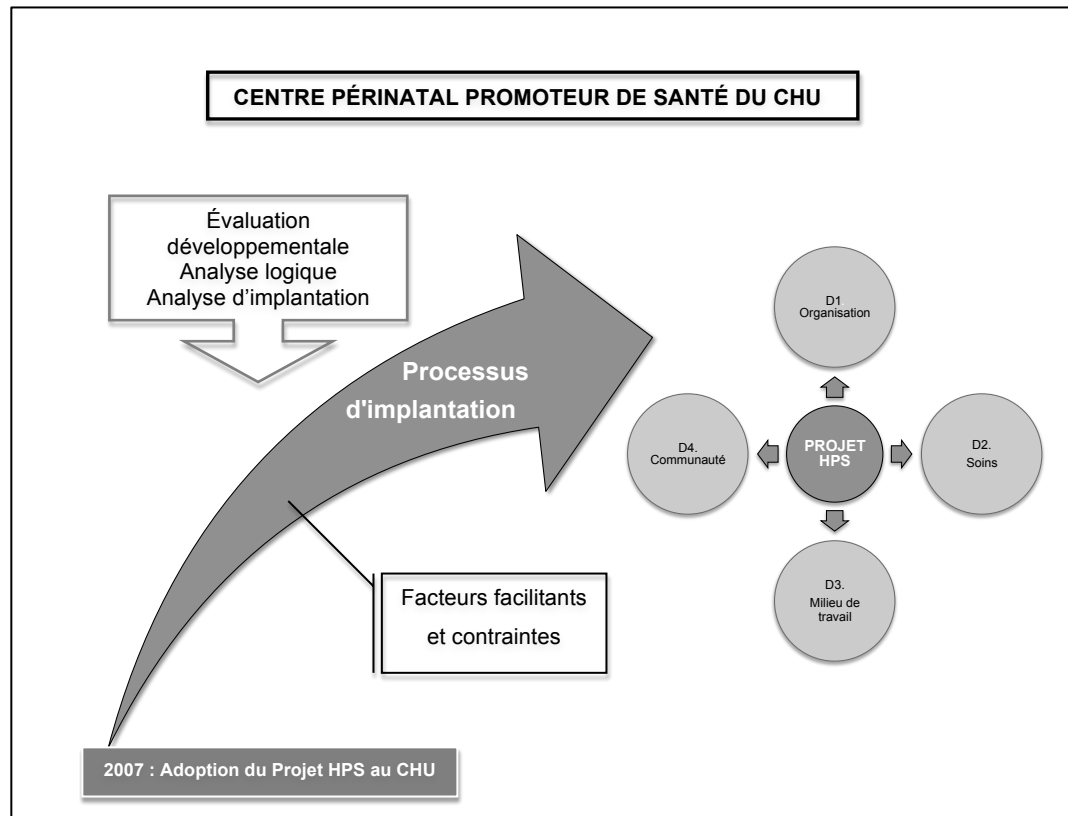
CENTRE PÉRINATAL PROMOTEUR DE SANTÉ DU CHU

Évaluation développementale
Analyse logique
Analyse d'implantation

Processus d'implantation

Facteurs facilitants et contraintes

D1. Organisation

D4. Communauté

PROJET HPS

D2. Soins

D3. Milieu de travail

2007 : Adoption du Projet HPS au CHU